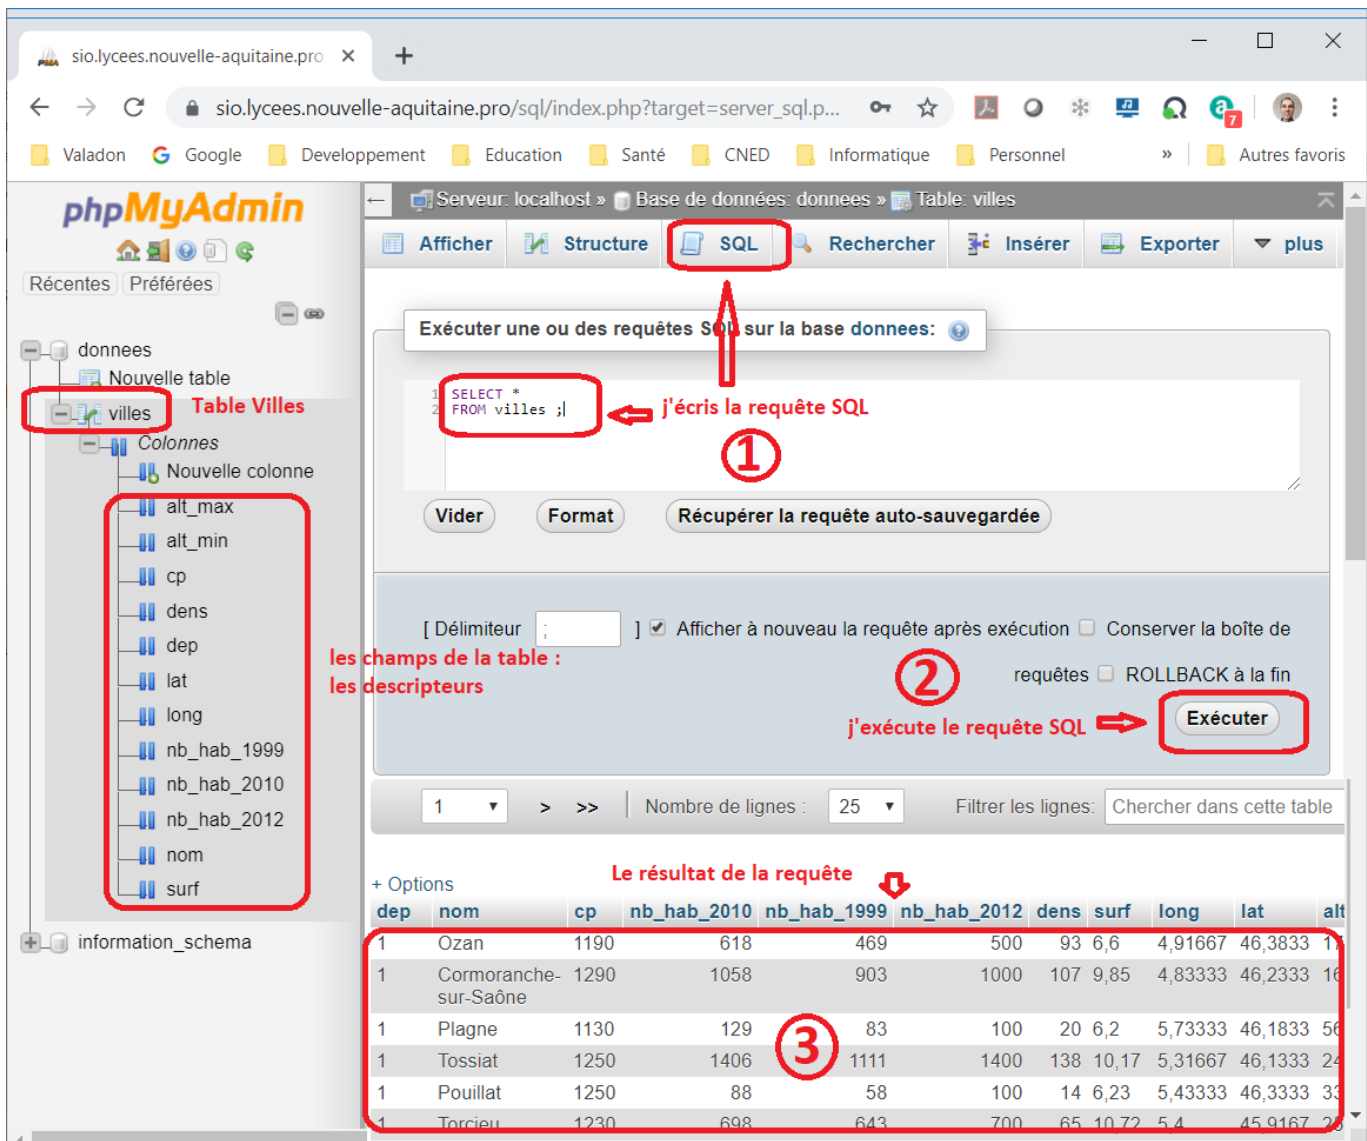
sio.lycees.nouvelle-aquitaine.pro ×

sio.lycees.nouvelle-aquitaine.pro/sql/index.php?target=server_sql.p...

Valadon Google Developpement Education Santé CNED Informatique Personnel » Autres favoris

phpMyAdmin

Récentes Préférées

donnees
Nouvelle table
villes
Table Villes
Colonnes
Nouvelle colonne
alt_max
alt_min
cp
dens
dep
lat
long
nb_hab_1999
nb_hab_2010
nb_hab_2012
nom
surf
information_schema

les champs de la table : les descripteurs

Serveur: localhost » Base de données: donnees » Table: villes

Afficher Structure SQL Rechercher Insérer Exporter plus

Exécuter une ou des requêtes SQL sur la base donnees:

1 SELECT *
2 FROM villes ;

j'écris la requête SQL

①

Vider Format Récupérer la requête auto-sauvegardée

[ Délimiteur ; ] ☑ Afficher à nouveau la requête après exécution ☐ Conserver la boîte de requêtes ☐ ROLLBACK à la fin

②

j'exécute le requête SQL Exécuter

1 > >> Nombre de lignes : 25 Filtrer les lignes: Chercher dans cette table

+ Options

Le résultat de la requête

| dep | nom | cp | nb_hab_2010 | nb_hab_1999 | nb_hab_2012 | dens | surf | long | lat | alt |
|---|---|---|---|---|---|---|---|---|---|---|
| 1 | Ozan | 1190 | 618 | 469 | 500 | 93 | 6,6 | 4,91667 | 46,3833 | 1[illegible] |
| 1 | Cormoranche-sur-Saône | 1290 | 1058 | 903 | 1000 | 107 | 9,85 | 4,83333 | 46,2333 | 1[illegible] |
| 1 | Plagne | 1130 | 129 | 83 | 100 | 20 | 6,2 | 5,73333 | 46,1833 | 5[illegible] |
| 1 | Tossiat | 1250 | 1406 | 1111 | 1400 | 138 | 10,17 | 5,31667 | 46,1333 | 2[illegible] |
| 1 | Pouillat | 1250 | 88 | 58 | 100 | 14 | 6,23 | 5,43333 | 46,3333 | 3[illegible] |
| 1 | Torcieu | 1230 | 698 | 643 | 700 | 65 | 10,72 | 5,4 | 45,9167 | 2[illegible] |

③